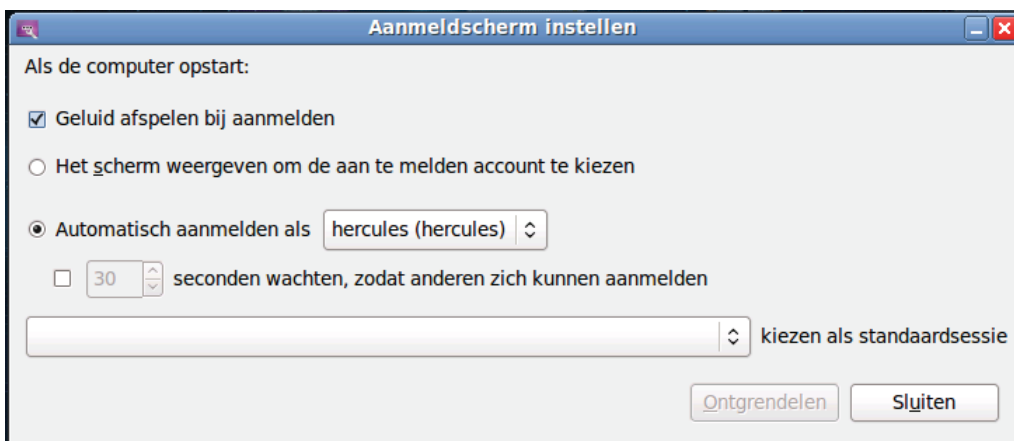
Aanmeldscherm instellen

Als de computer opstart:

Geluid afspelen bij aanmelden

Het scherm weergeven om de aan te melden account te kiezen

Automatisch aanmelden als hercules (hercules)

30 seconden wachten, zodat anderen zich kunnen aanmelden

kiezen als standaardsessie

Ontgrendelen Sluiten